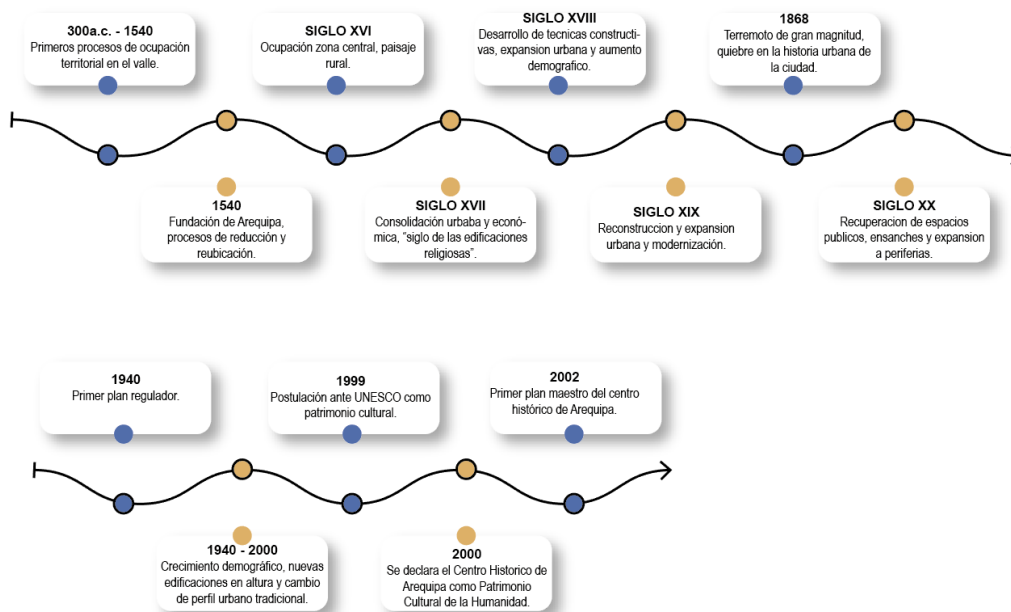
300a.c. - 1540
Primeros procesos de ocupación territorial en el valle.

SIGLO XVI
Ocupación zona central, paisaje rural.

SIGLO XVIII
Desarrollo de tecnicas constructivas, expansion urbana y aumento demografico.

1868
Terremoto de gran magnitud, quiebre en la historia urbana de la ciudad.

1540
Fundación de Arequipa, procesos de reducción y reubicación.

SIGLO XVII
Consolidación urbaba y económica, "siglo de las edificaciones religiosas".

SIGLO XIX
Reconstruccion y expansion urbana y modernización.

SIGLO XX
Recuperacion de espacios publicos, ensanches y expansion a periferias.

1940
Primer plan regulador.

1999
Postulación ante UNESCO como patrimonio cultural.

2002
Primer plan maestro del centro histórico de Arequipa.

1940 - 2000
Crecimiento demográfico, nuevas edificaciones en altura y cambio de perfil urbano tradicional.

2000
Se declara el Centro Historico de Arequipa como Patrimonio Cultural de la Humanidad.